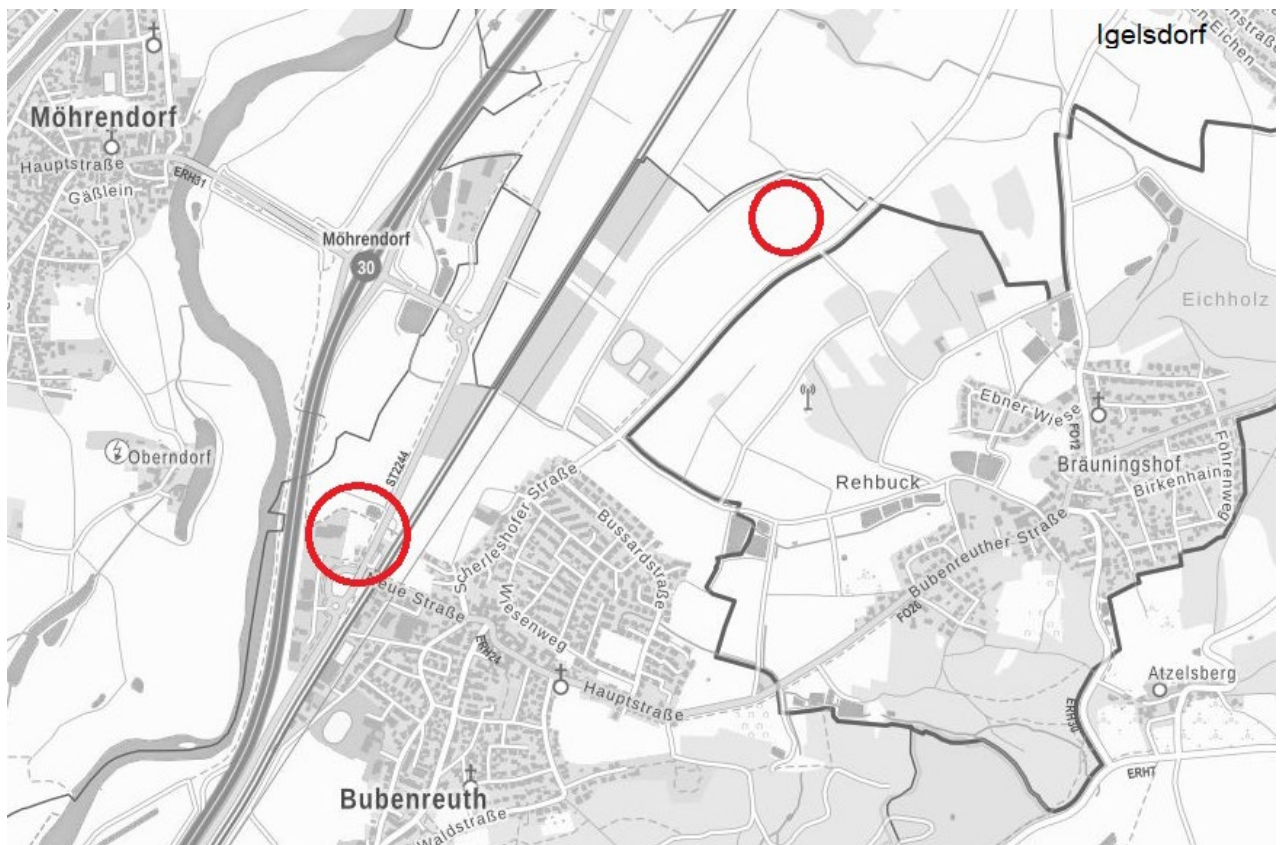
Igelsdorf
Eichen
Möhrendorf
Hauptstraße
Gäßlein
ERH31
Möhrendorf
30
Eichholz
Oberndorf
ST2244
Ebner Wiese
FO7
Bräuningshof
Birkenhain
Föhrenweg
Rehbuck
Scherleshofer Straße
Bussardstraße
Bubenreuther Straße
Neue Straße
Wiesenweg
FO26
ERH24
Hauptstraße
Atzelsberg
ERH30
ERH7
Bubenreuth
Waldstraße